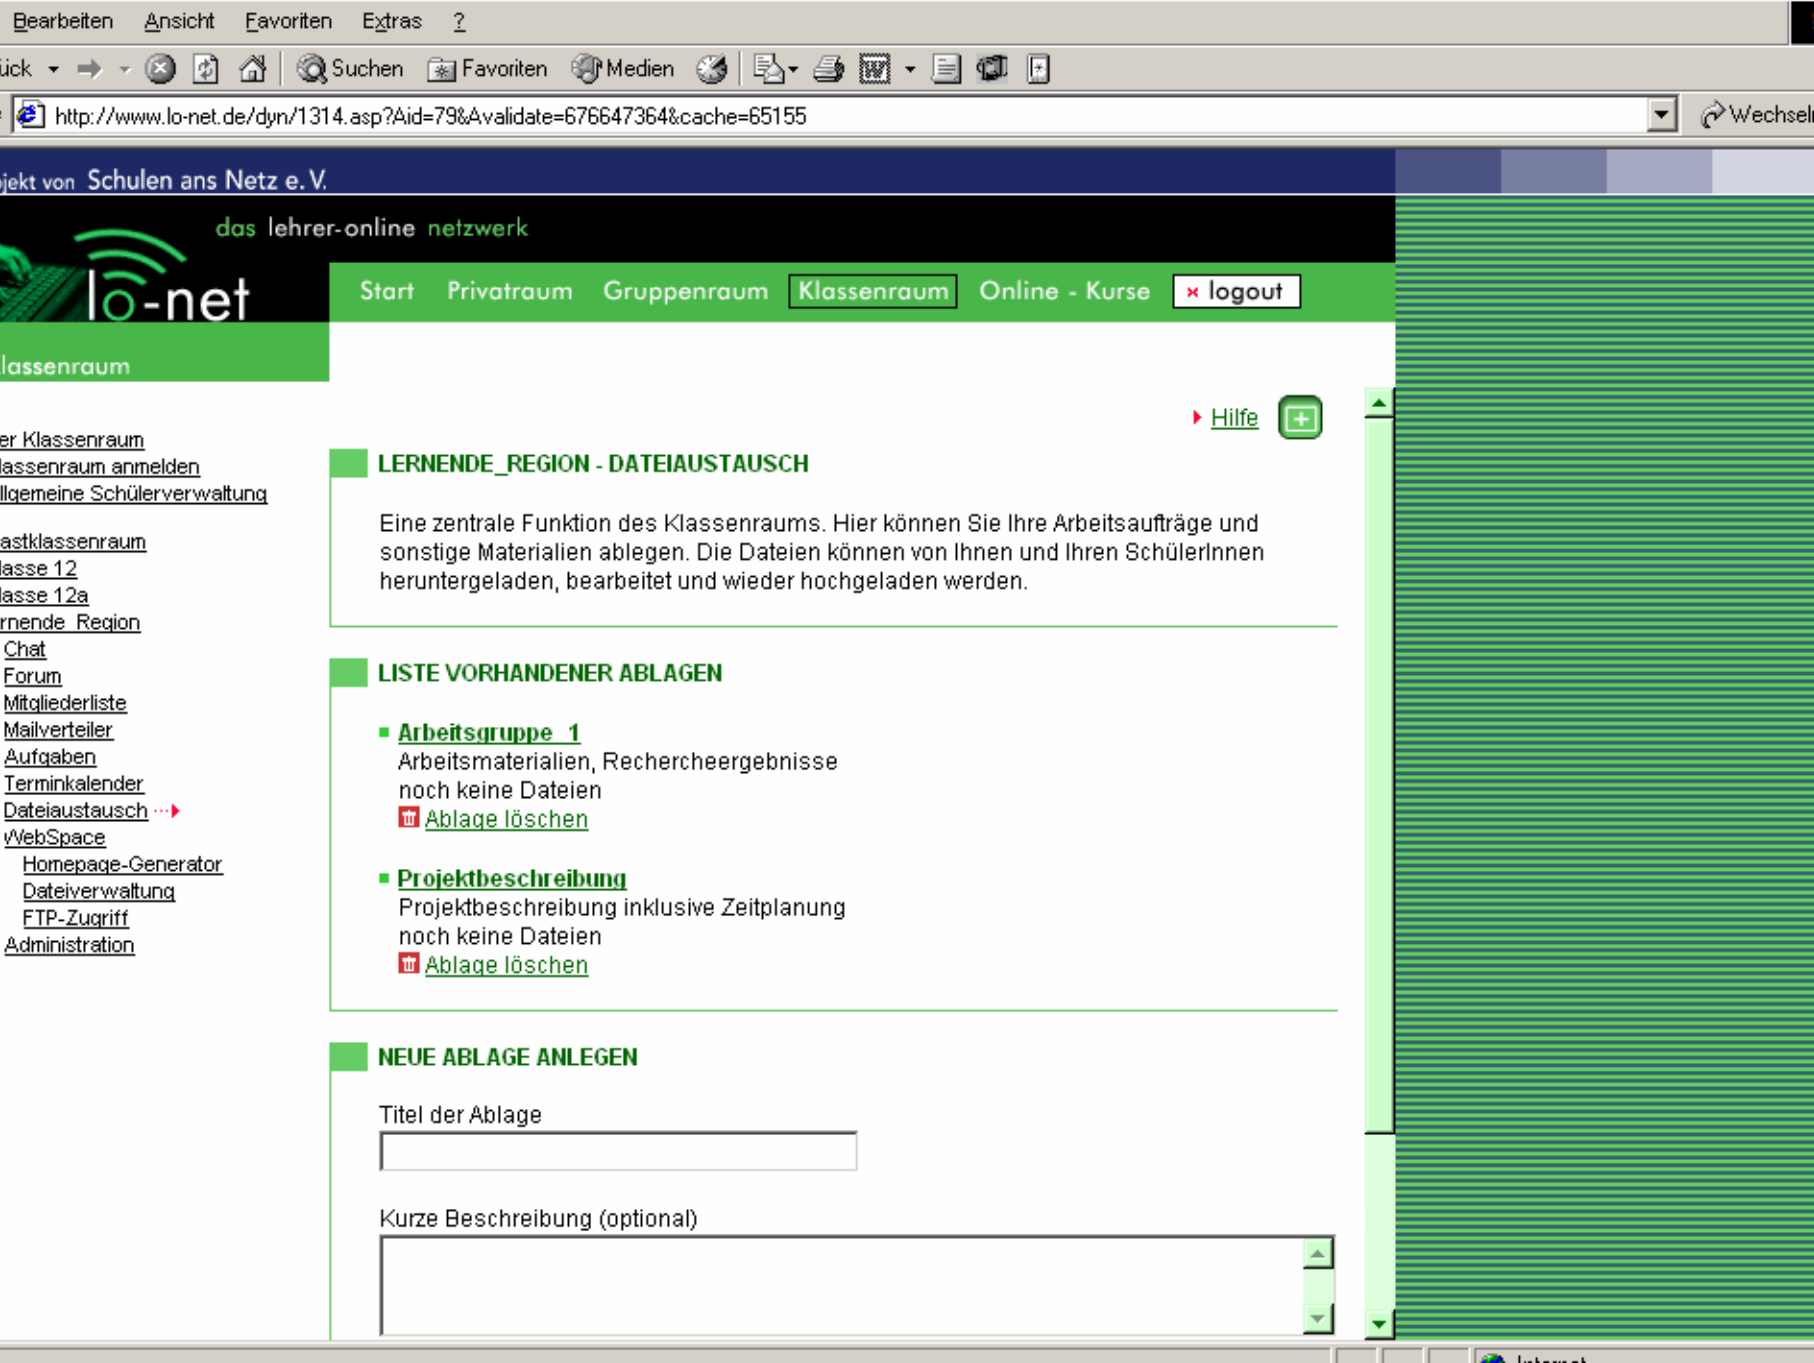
Bearbeiten Ansicht Favoriten Extras ?

ück Suchen Favoriten Medien

http://www.lo-net.de/dyn/1314.asp?Aid=79&Avalidate=676647364&cache=65155

Wechseln

jekt von Schulen ans Netz e. V.

das lehrer-online netzwerk

lo-net

Start Privatraum Gruppenraum Klassenraum Online - Kurse × logout

lassenraum

er Klassenraum
lassenraum anmelden
llgemeine Schülerverwaltung

astklassenraum
lasse 12
lasse 12a
rnende_Region
Chat
Forum
Mitgliederliste
Mailverteiler
Aufgaben
Terminkalender
Dateiaustausch
WebSpace
Homepage-Generator
Dateiverwaltung
FTP-Zugriff
Administration

Hilfe

LERNENDE_REGION - DATEIAUSTAUSCH

Eine zentrale Funktion des Klassenraums. Hier können Sie Ihre Arbeitsaufträge und sonstige Materialien ablegen. Die Dateien können von Ihnen und Ihren SchülerInnen heruntergeladen, bearbeitet und wieder hochgeladen werden.

LISTE VORHANDENER ABLAGEN

Arbeitsgruppe_1
Arbeitsmaterialien, Rechercheergebnisse
noch keine Dateien
Ablage löschen

Projektbeschreibung
Projektbeschreibung inklusive Zeitplanung
noch keine Dateien
Ablage löschen

NEUE ABLAGE ANLEGEN

Titel der Ablage

Kurze Beschreibung (optional)

Internet